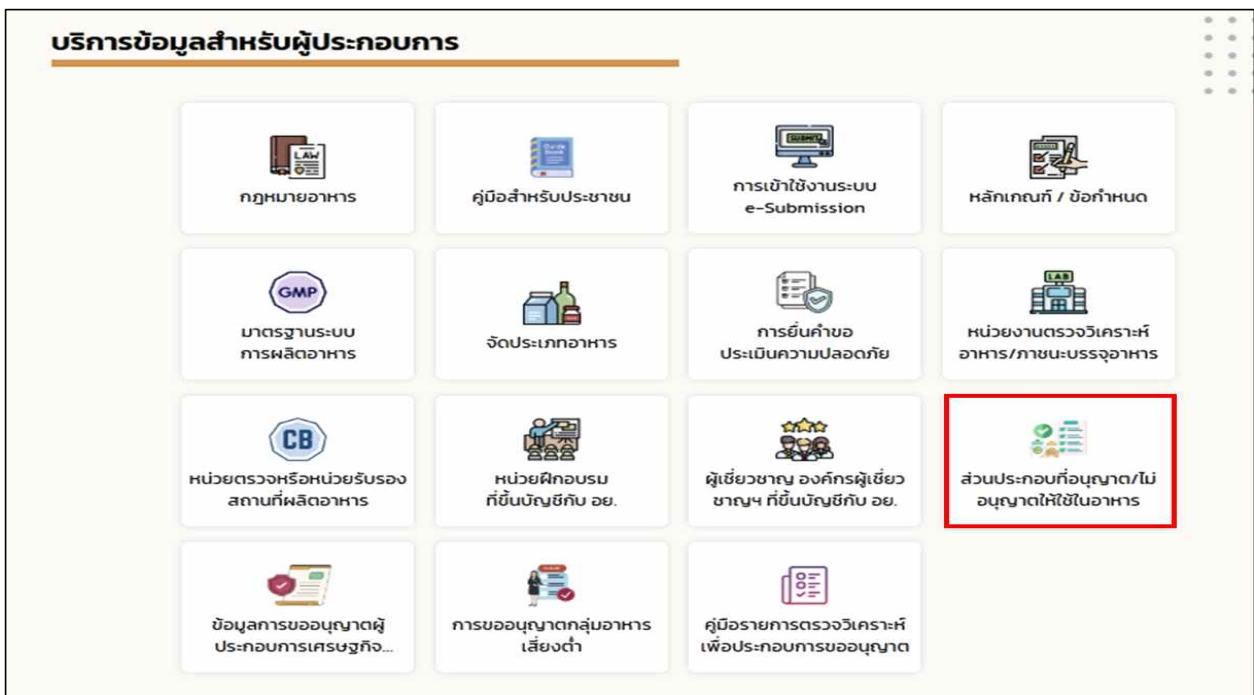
บริการข้อมูลสำหรับผู้ประกอบการ

LAW
กฎหมายอาหาร

Guide Book
คู่มือสำหรับประชาชน

SUBMIT
การเข้าใช้งานระบบ e-Submission

หลักเกณฑ์ / ข้อกำหนด

GMP
มาตรฐานระบบการผลิตอาหาร

จัดประเภทอาหาร

การยื่นคำขอประเมินความปลอดภัย

LAB
หน่วยงานตรวจวิเคราะห์อาหาร/ภาชนะบรรจุอาหาร

CB
หน่วยตรวจหรือหน่วยรับรองสถานที่ผลิตอาหาร

หน่วยฝึกอบรมที่ขึ้นบัญชีกับ อย.

ผู้เชี่ยวชาญ องค์กรผู้เชี่ยวชาญฯ ที่ขึ้นบัญชีกับ อย.

ส่วนประกอบที่อนุญาต/ไม่อนุญาตให้ใช้ในอาหาร

ข้อมูลการขออนุญาตผู้ประกอบการเศรษฐกิจ...

การขออนุญาตกลุ่มอาหารเสี่ยงต่ำ

คู่มือรายการตรวจวิเคราะห์เพื่อประกอบการขออนุญาต